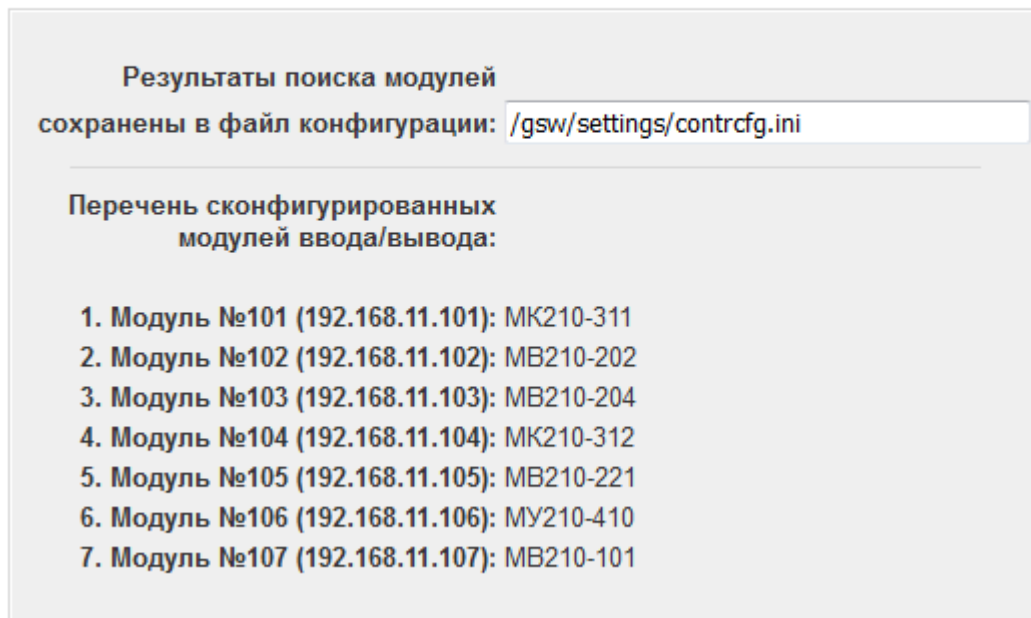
Результаты поиска модулей сохранены в файл конфигурации: /gsw/settings/contrcfg.ini

Перечень сконфигурированных модулей ввода/вывода:

1. Модуль №101 (192.168.11.101): МК210-311
2. Модуль №102 (192.168.11.102): МВ210-202
3. Модуль №103 (192.168.11.103): МВ210-204
4. Модуль №104 (192.168.11.104): МК210-312
5. Модуль №105 (192.168.11.105): МВ210-221
6. Модуль №106 (192.168.11.106): МУ210-410
7. Модуль №107 (192.168.11.107): МВ210-101